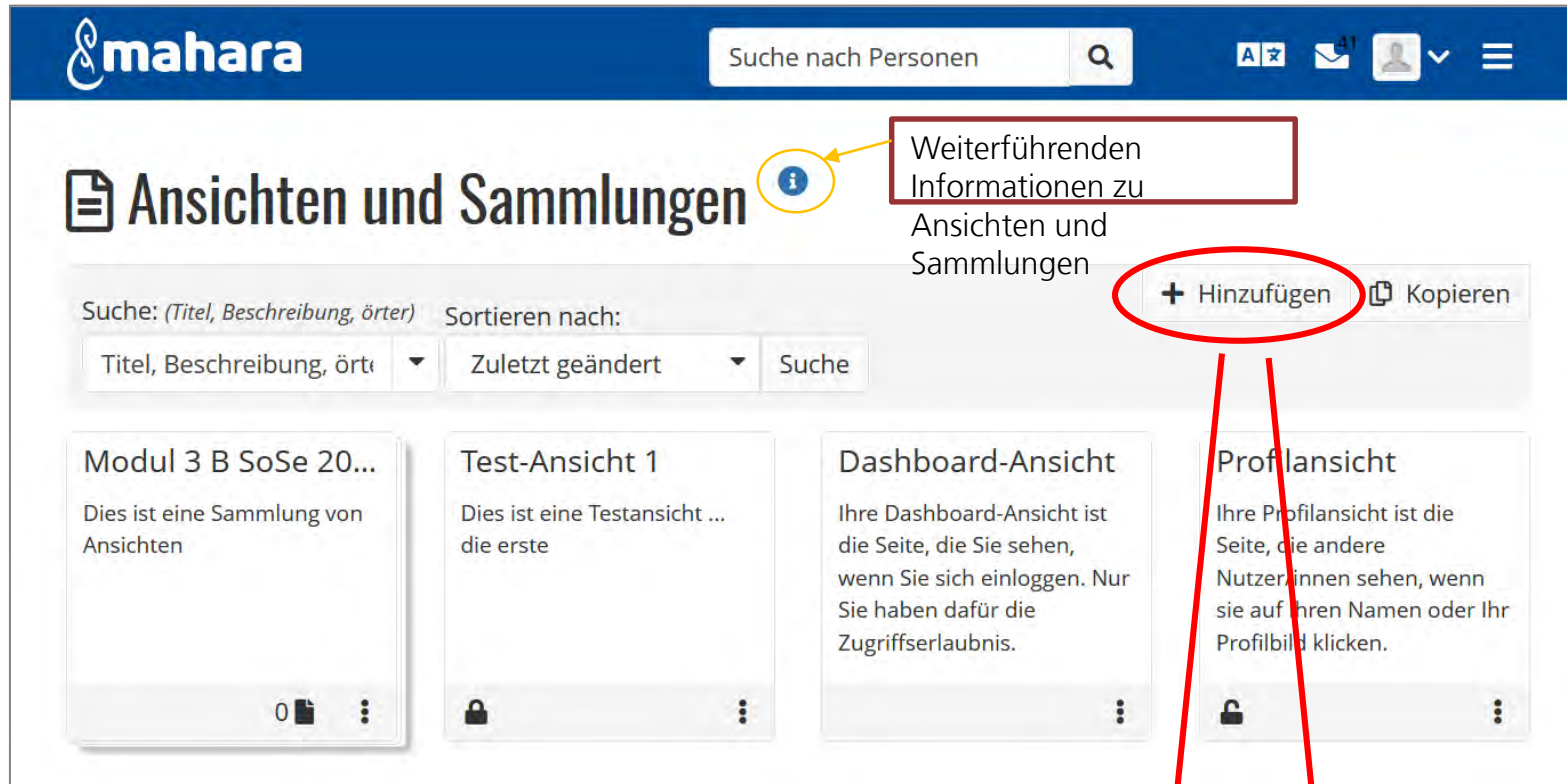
mahara

Suche nach Personen

41

Weiterführenden Informationen zu Ansichten und Sammlungen

Ansichten und Sammlungen

+ Hinzufügen

Kopieren

Suche: (Titel, Beschreibung, örter)

Titel, Beschreibung, örte

Sortieren nach:

Zuletzt geändert

Suche

Modul 3 B SoSe 20...

Dies ist eine Sammlung von Ansichten

0

Test-Ansicht 1

Dies ist eine Testansicht ... die erste

Dashboard-Ansicht

Ihre Dashboard-Ansicht ist die Seite, die Sie sehen, wenn Sie sich einloggen. Nur Sie haben dafür die Zugriffserlaubnis.

Profilansicht

Ihre Profilansicht ist die Seite, die andere Nutzer/innen sehen, wenn sie auf Ihren Namen oder Ihr Profilbild klicken.